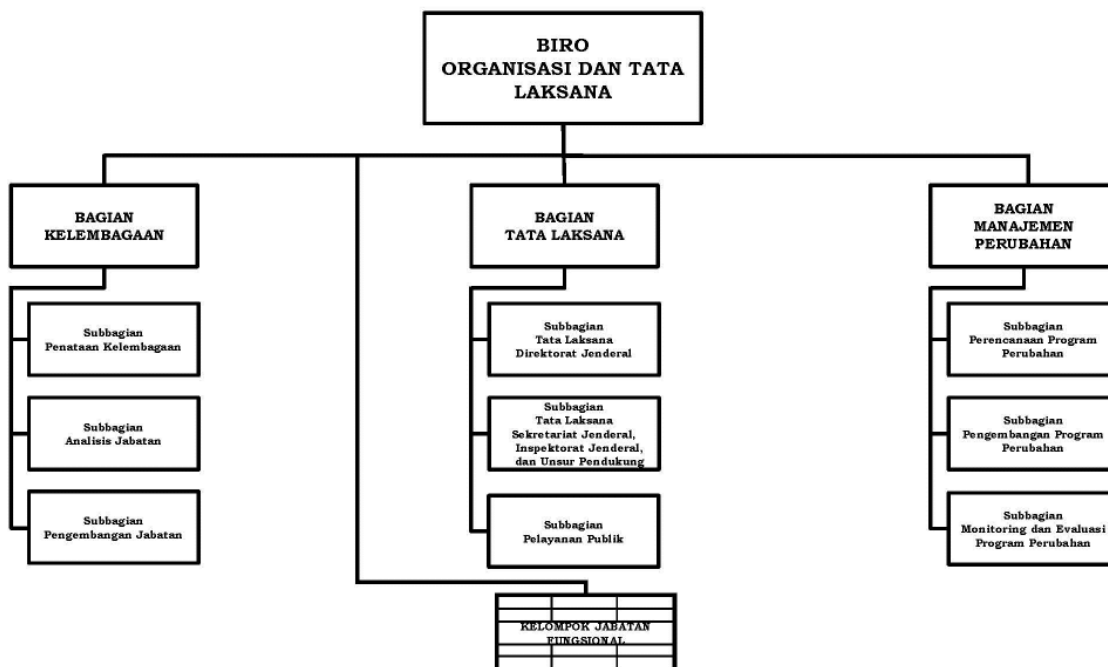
BIRO
ORGANISASI DAN TATA LAKSANA

BAGIAN KELEMBAGAAN

Subbagian Penataan Kelembagaan

Subbagian Analisis Jabatan

Subbagian Pengembangan Jabatan

BAGIAN TATA LAKSANA

Subbagian Tata Laksana Direktorat Jenderal

Subbagian Tata Laksana Sekretariat Jenderal, Inspektorat Jenderal, dan Unsur Pendukung

Subbagian Pelayanan Publik

BAGIAN MANAJEMEN PERUBAHAN

Subbagian Perencanaan Program Perubahan

Subbagian Pengembangan Program Perubahan

Subbagian Monitoring dan Evaluasi Program Perubahan

KELOMPOK JABATAN FUNGSIONAL